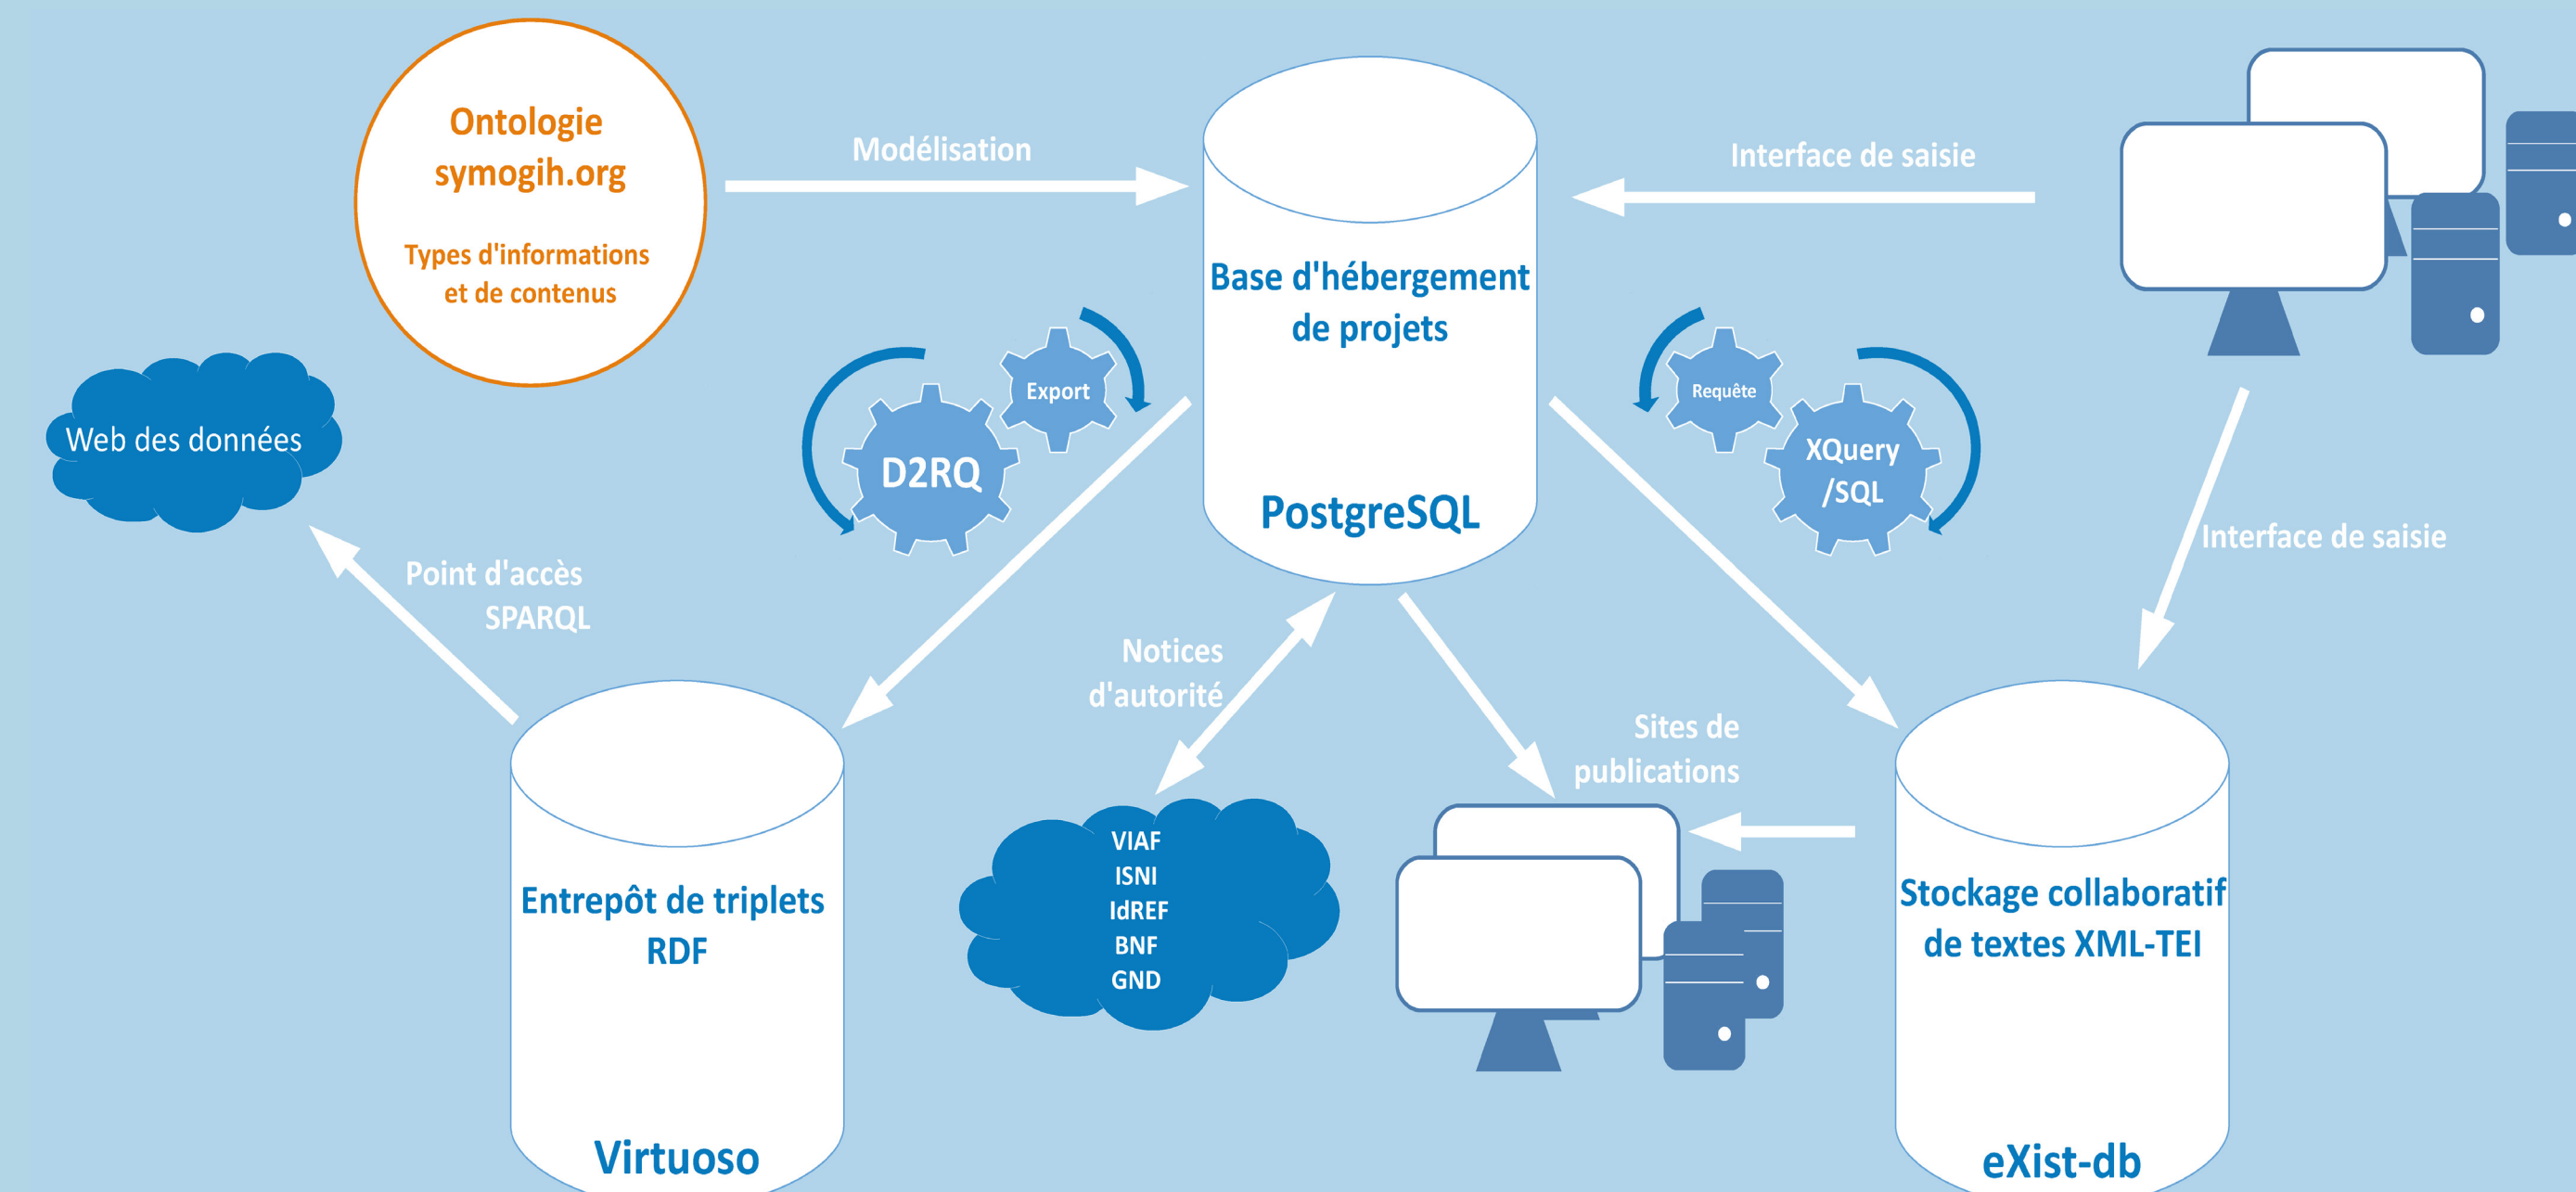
Ontologie
symogih.org

Types d'informations et de contenus

Modélisation

Base d'hébergement de projets

PostgreSQL

Interface de saisie

Web des données

Export

D2RQ

Requête

XQuery /SQL

Interface de saisie

Point d'accès SPARQL

Notices d'autorité

Sites de publications

Entrepôt de triplets RDF

Virtuoso

VIAF
ISNI
IdREF
BNF
GND

Stockage collaboratif de textes XML-TEI

eXist-db